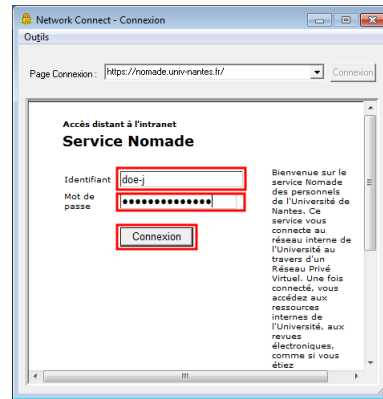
Network Connect - Connexion

Outils

Page Connexion : https://nomade.univ-nantes.fr/

Connexion

Accès distant à l'intranet

Service Nomade

Identifiant doe-j

Mot de passe ••••••••••••••

Connexion

Bienvenue sur le service Nomade des personnels de l'Université de Nantes. Ce service vous connecte au réseau interne de l'Université au travers d'un Réseau Privé Virtuel. Une fois connecté, vous accédez aux ressources internes de l'Université, aux revues électroniques, comme si vous étiez